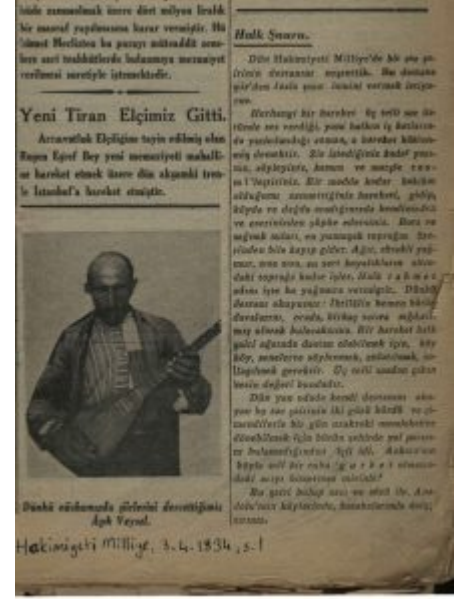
bide sarsmak üzere dört milyon liralık bir masraf yapılmasına karar vermiştir. Bu ... Mecliste bu parayı müteaddit senelere ait tahsisatlarda bulunmaya memuriyet verilmesi suretiyle istemektedir.

Yeni Tiran Elçimiz Gitti.

Arnavutluk Elçiliğine tayin edilmiş olan Ruşen Eşref Bey yeni memuriyeti mahalline hareket etmek üzere dün akşamki trenle İstanbul'a hareket etmiştir.

Dünkü nüshamızda şiirlerini dercettiğimiz Âşık Veysel.

Halk Şairi.

Dün Hakimiyeti Milliye'de bir ana şiirinin destanını neşrettik. Bu destanı şiir'den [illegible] yapan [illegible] vermek istiyoruz.

Herhangi bir hareket üç telli ... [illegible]

Dün yan odada kendi destanını ... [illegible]

Bu şiir bilgi ... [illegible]

Hakimiyeti Milliye, 3.4.1934, s.1